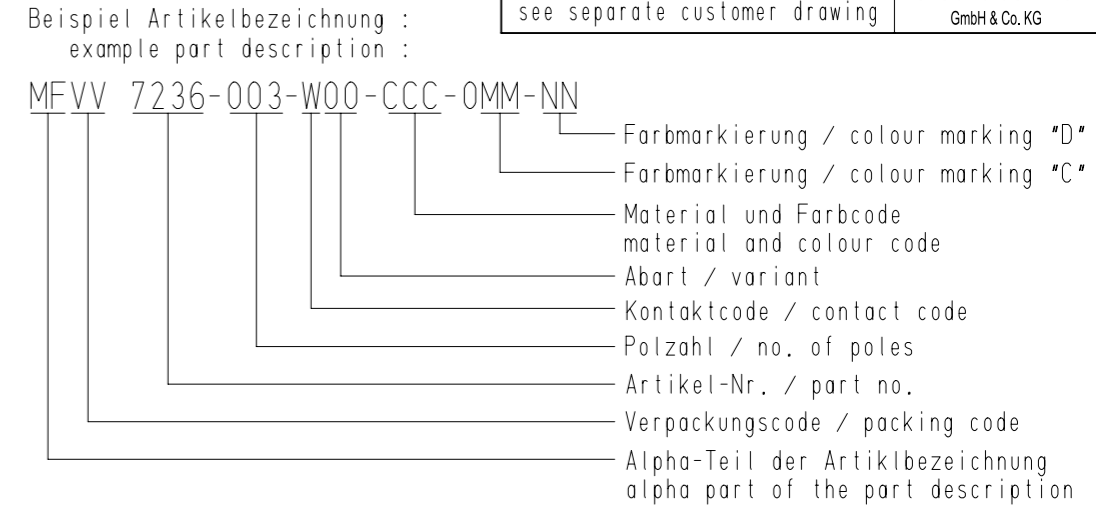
Beispiel Artikelbezeichnung :
example part description :

see separate customer drawing

GmbH & Co. KG

MFVV 7236-003-W00-CCC-0MM-NN

Farbmarkierung / colour marking "D"

Farbmarkierung / colour marking "C"

Material und Farbcode
material and colour code

Abart / variant

Kontaktcode / contact code

Polzahl / no. of poles

Artikel-Nr. / part no.

Verpackungscode / packing code

Alpha-Teil der Artiklbezeichnung
alpha part of the part description